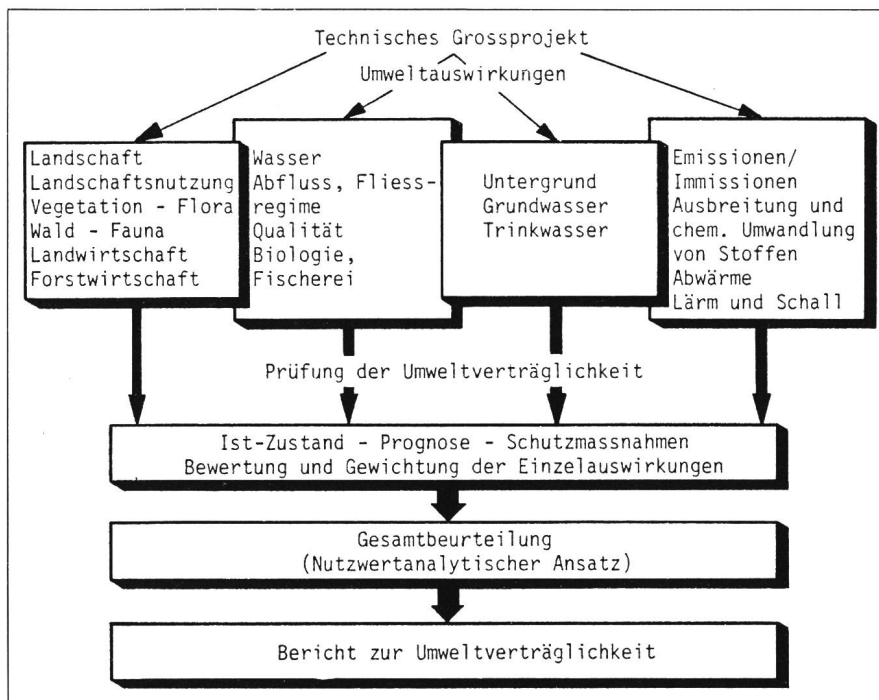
Technisches Grossprojekt

Umweltauswirkungen

Landschaft
Landschaftsnutzung
Vegetation - Flora
Wald - Fauna
Landwirtschaft
Forstwirtschaft

Wasser
Abfluss, Fliessregime
Qualität
Biologie,
Fischerei

Untergrund
Grundwasser
Trinkwasser

Emissionen/
Immissionen
Ausbreitung und chem. Umwandlung von Stoffen
Abwärme
Lärm und Schall

Prüfung der Umweltverträglichkeit

Ist-Zustand - Prognose - Schutzmassnahmen
Bewertung und Gewichtung der Einzelauswirkungen

Gesamtbeurteilung
(Nutzwertanalytischer Ansatz)

Bericht zur Umweltverträglichkeit